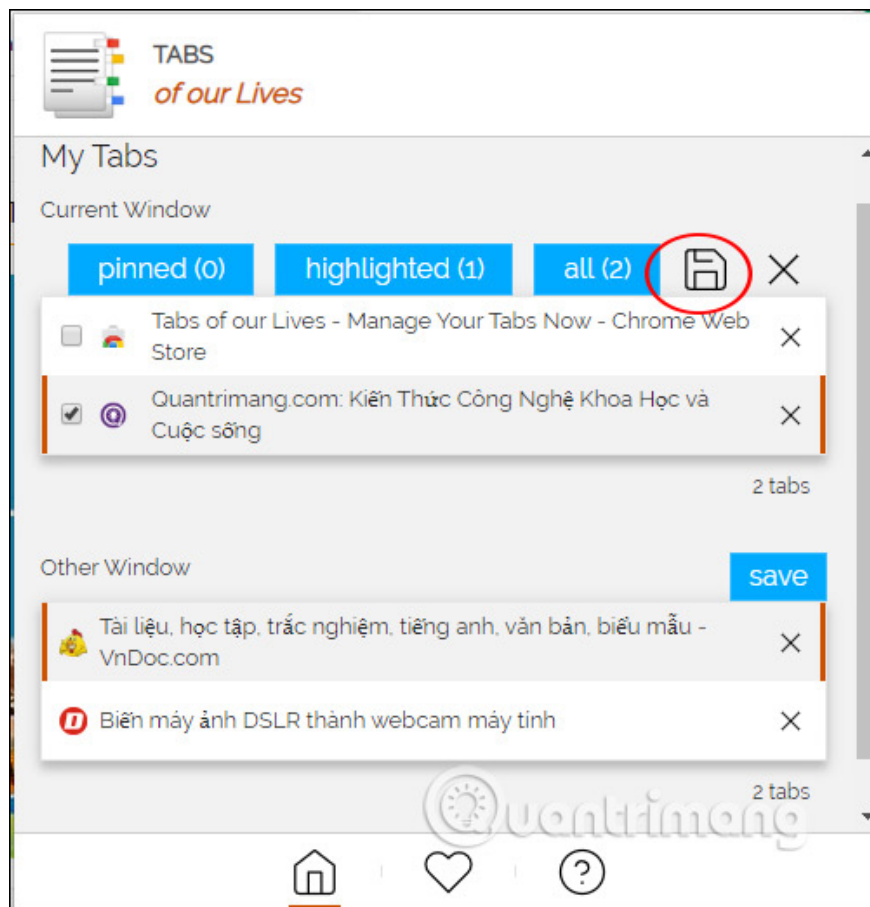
TABS
of our Lives

My Tabs

Current Window

pinned (0) highlighted (1) all (2)

Tabs of our Lives - Manage Your Tabs Now - Chrome Web Store

Quantrimang.com: Kiến Thức Công Nghệ Khoa Học và Cuộc sống

2 tabs

Other Window

save

Tài liệu, học tập, trắc nghiệm, tiếng anh, văn bản, biểu mẫu - VnDoc.com

Biến máy ảnh DSLR thành webcam máy tính

2 tabs

Quantrimang